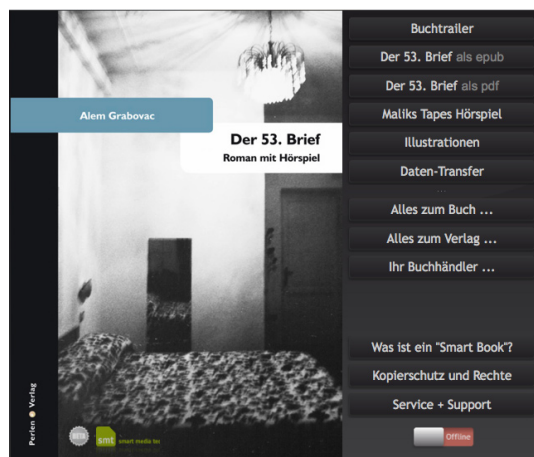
Alem Grabovac

Der 53. Brief
Roman mit Hörspiel

Perlen Verlag

smt smart media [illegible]

Buchtrailer
Der 53. Brief als epub
Der 53. Brief als pdf
Maliks Tapes Hörspiel
Illustrationen
Daten-Transfer
Alles zum Buch ...
Alles zum Verlag ...
Ihr Buchhändler ...
Was ist ein "Smart Book"?
Kopierschutz und Rechte
Service + Support
Offline